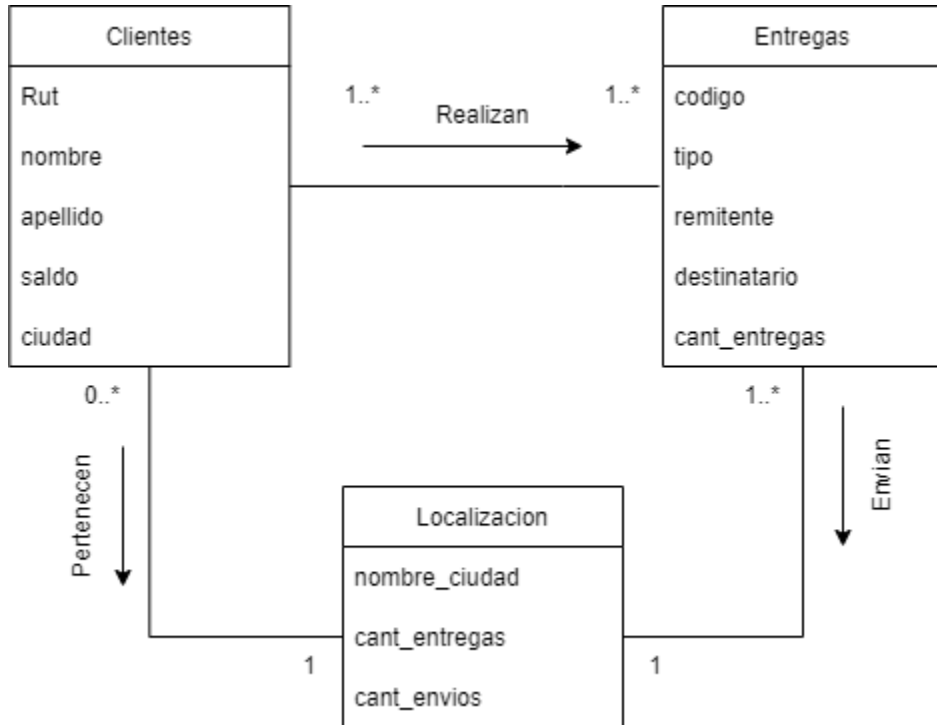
Clientes

Rut

nombre

apellido

saldo

ciudad

1..*

Realizan

1..*

Entregas

codigo

tipo

remitente

destinatario

cant_entregas

0..*

Pertenecen

1..*

Envian

Localizacion

nombre_ciudad

cant_entregas

cant_envios

1

1